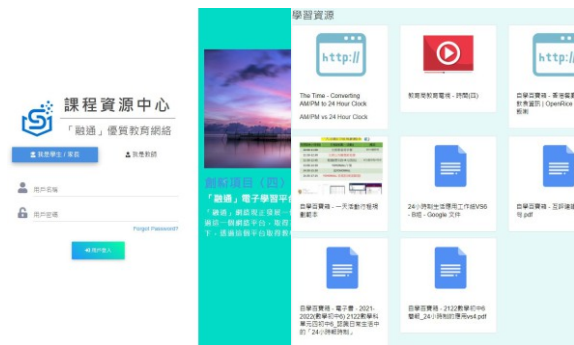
課程資源中心
「融通」優質教育網絡

我是學生 / 家長
我是教師

用戶名稱
用戶密碼
Forgot Password?
用戶登入

創科項目（四）
「融通」電子學習平台
「融通」網絡現正發展一個 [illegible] 選研一個網絡平台，取得 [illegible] 下，透過這個新平台取得數 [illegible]

學習資源

http://
The Time - Converting AM/PM to 24 Hour Clock
AM/PM vs 24 Hour Clock

教育局教育電視 - 時間(四)

http://
自學豆實務 - 英語國際教育資源 | OpenRice 報刊

自學豆實務 - 一天活動介紹時刻劃本

24小時制生活應用工作紙V56 - B組 - Google 文件

自學豆實務 - 互評練習題 號.pdf

自學豆實務 - 電子書 - 2021-2022(數學科中6) 2122數學科單元四初中6_認識日常生活中的「24小時制時刻」

自學豆實務 - 2122數學初中6學組_24小時制的應用vs4.pdf